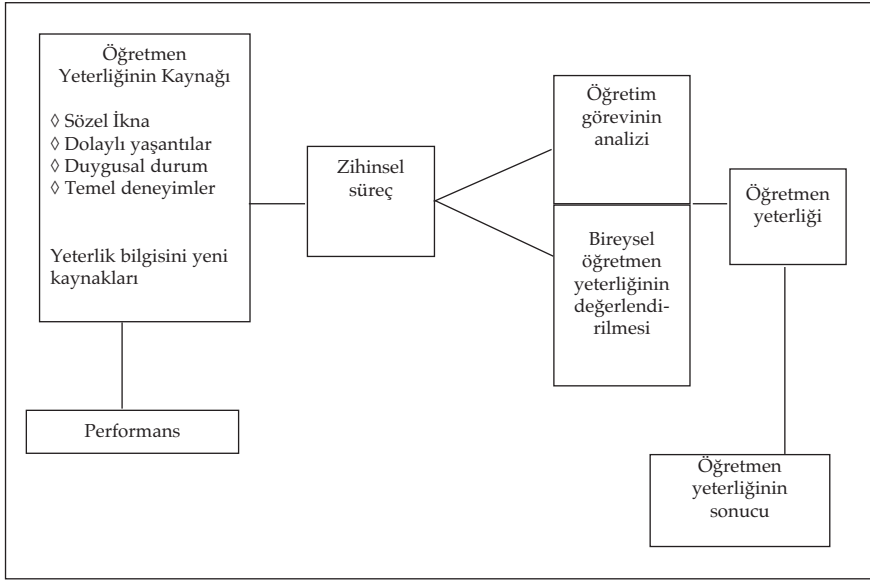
Öğretmen Yeterliğinin Kaynağı

◊ Sözel İkna
◊ Dolaylı yaşantılar
◊ Duygusal durum
◊ Temel deneyimler

Yeterlik bilgisini yeni kaynakları

Performans

Zihinsel süreç

Öğretim görevinin analizi

Bireysel öğretmen yeterliğinin değerlendirilmesi

Öğretmen yeterliği

Öğretmen yeterliğinin sonucu